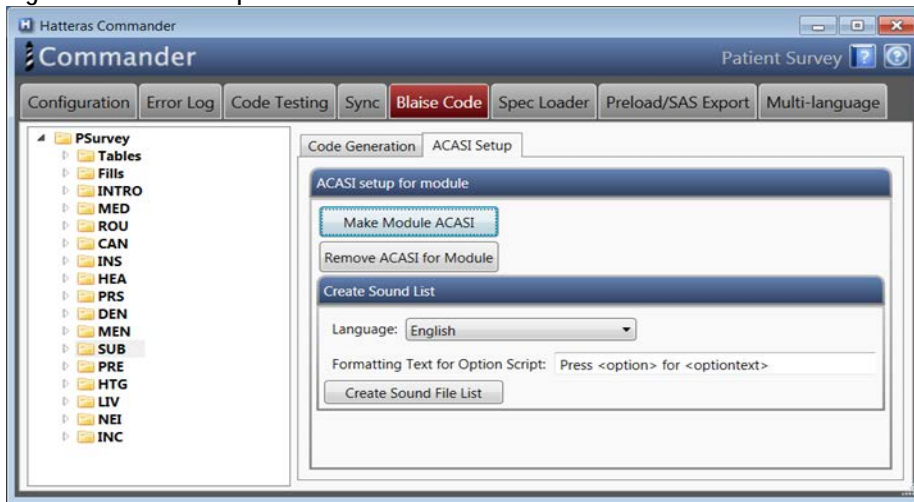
Hatteras Commander

Commander

Patient Survey

Configuration | Error Log | Code Testing | Sync | Blaise Code | Spec Loader | Preload/SAS Export | Multi-language

PSurvey
Tables
Fills
INTRO
MED
ROU
CAN
INS
HEA
PRS
DEN
MEN
SUB
PRE
HTG
LIV
NEI
INC

Code Generation | ACASI Setup

ACASI setup for module

Make Module ACASI

Remove ACASI for Module

Create Sound List

Language: English

Formatting Text for Option Script: Press <option> for <optiontext>

Create Sound File List